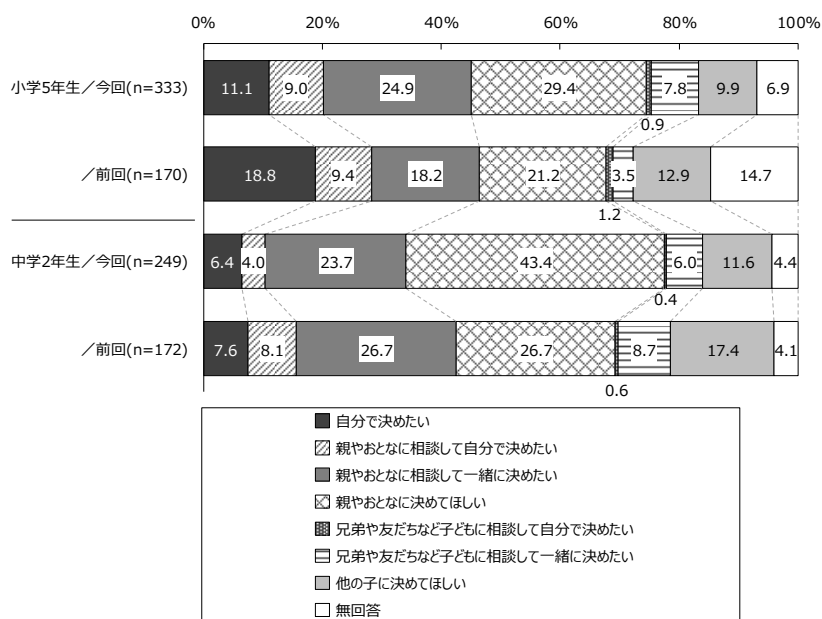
| | 自分で決めたい | 親やおとなに相談して自分で決めたい | 親やおとなに相談して一緒に決めたい | 親やおとなに決めてほしい | 兄弟や友だちなど子どもに相談して自分で決めたい | 兄弟や友だちなど子どもに相談して一緒に決めたい | 他の子に決めてほしい | 無回答 |
|---|---|---|---|---|---|---|---|---|
| 小学5年生／今回(n=333) | 11.1 | 9.0 | 24.9 | 29.4 | 0.9 | 7.8 | 9.9 | 6.9 |
| ／前回(n=170) | 18.8 | 9.4 | 18.2 | 21.2 | 1.2 | 3.5 | 12.9 | 14.7 |
| 中学2年生／今回(n=249) | 6.4 | 4.0 | 23.7 | 43.4 | 0.4 | 6.0 | 11.6 | 4.4 |
| ／前回(n=172) | 7.6 | 8.1 | 26.7 | 26.7 | 0.6 | 8.7 | 17.4 | 4.1 |

0% 20% 40% 60% 80% 100%

自分で決めたい
親やおとなに相談して自分で決めたい
親やおとなに相談して一緒に決めたい
親やおとなに決めてほしい
兄弟や友だちなど子どもに相談して自分で決めたい
兄弟や友だちなど子どもに相談して一緒に決めたい
他の子に決めてほしい
無回答